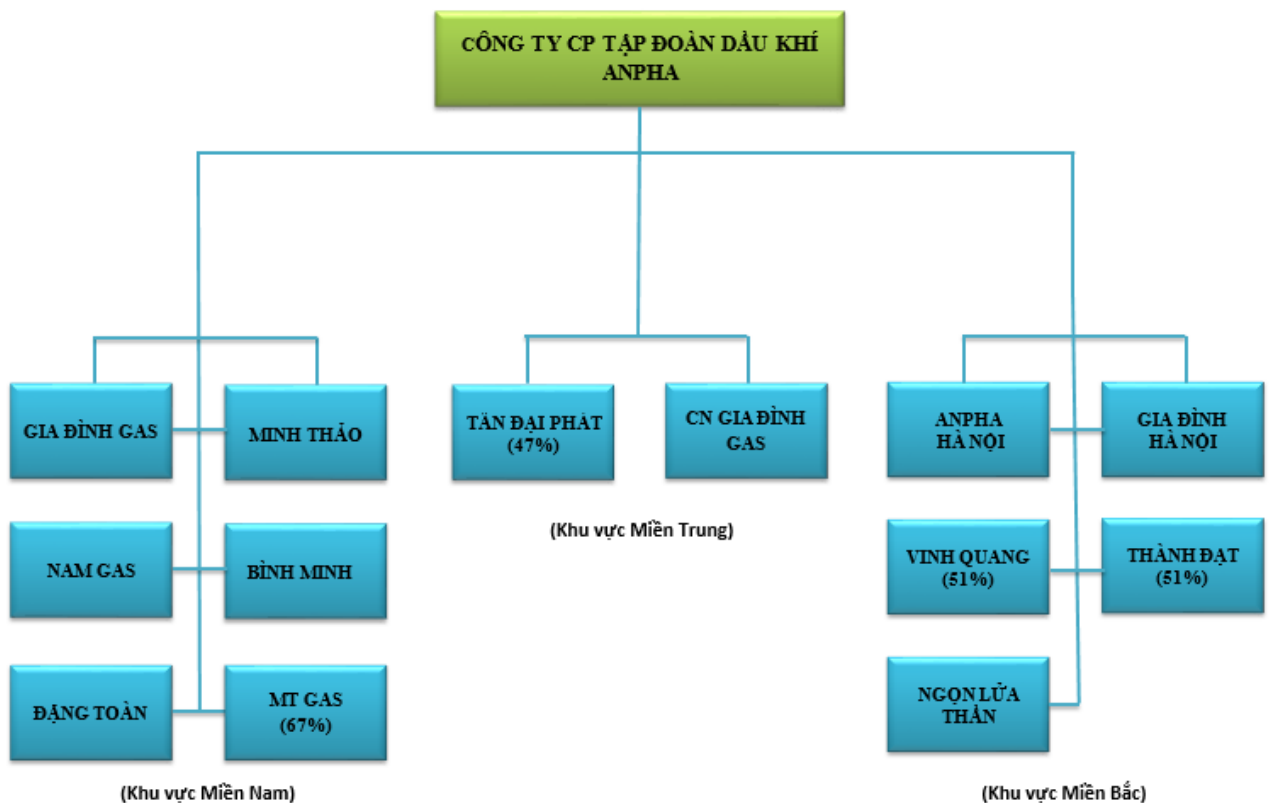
CÔNG TY CP TẬP ĐOÀN DẦU KHÍ ANPHA

GIA ĐÌNH GAS

MINH THẢO

NAM GAS

BÌNH MINH

ĐẶNG TOÀN

MT GAS (67%)

(Khu vực Miền Nam)

TÂN ĐẠI PHÁT (47%)

CN GIA ĐÌNH GAS

(Khu vực Miền Trung)

ANPHA HÀ NỘI

GIA ĐÌNH HÀ NỘI

VINH QUANG (51%)

THÀNH ĐẠT (51%)

NGỌN LỬA THẦN

(Khu vực Miền Bắc)